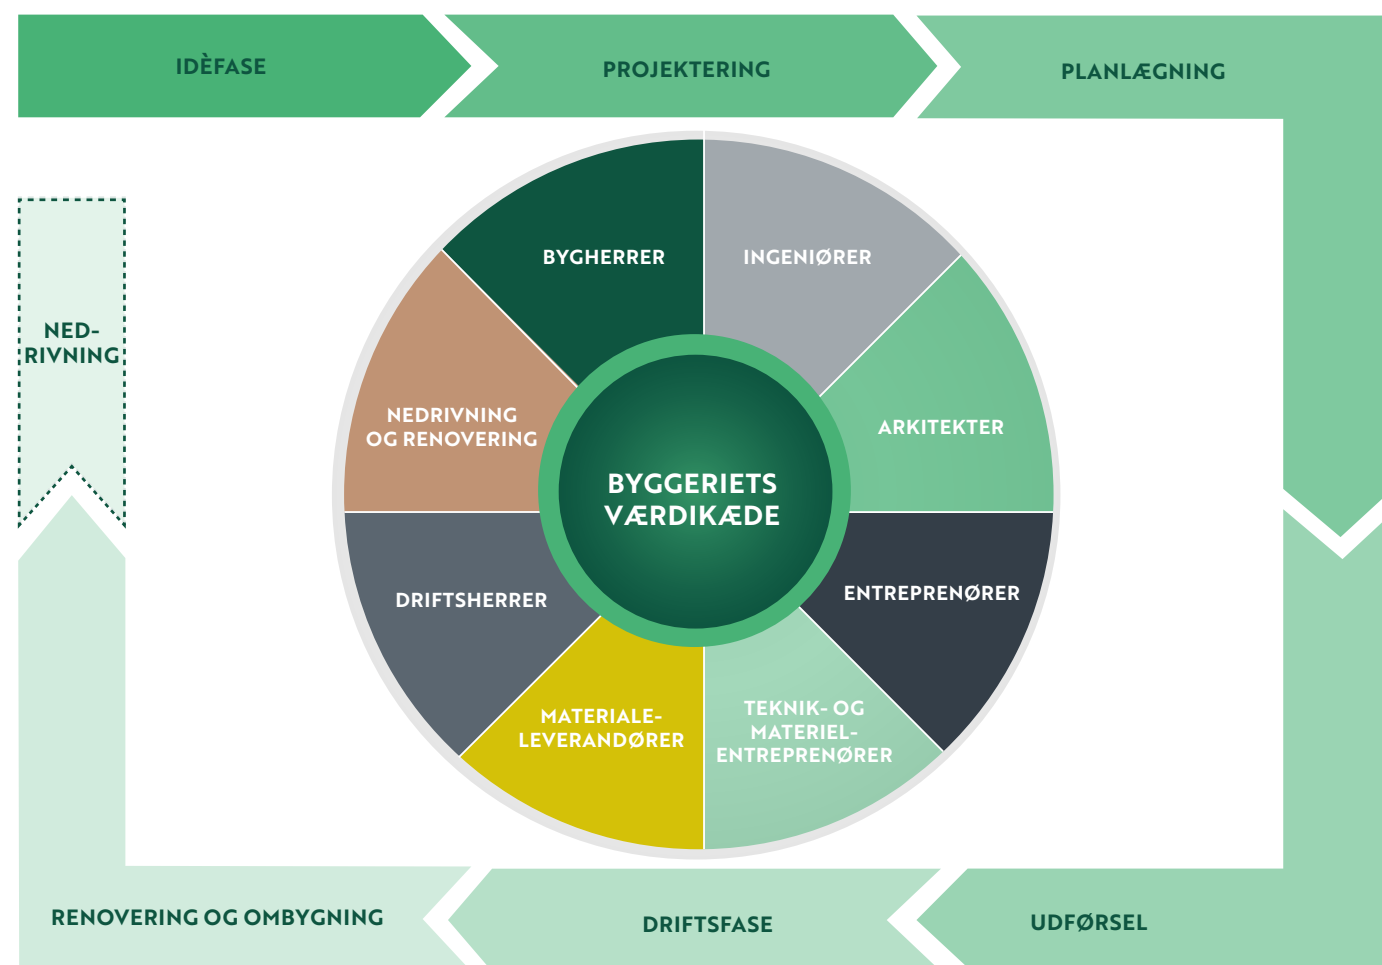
IDÈFASE

PROJEKTERING

PLANLÆGNING

NED-
RIVNING

BYGHERRER

INGENIØRER

NEDRIVNING
OG RENOVERING

ARKITEKTER

BYGGERIETS
VÆRDIKÆDE

DRIFTSHERRER

ENTREPRENØRER

MATERIALE-
LEVERANDØRER

TEKNIK- OG
MATERIEL-
ENTREPRENØRER

RENOVERING OG OMBYGNING

DRIFTSFASE

UDFØRSEL